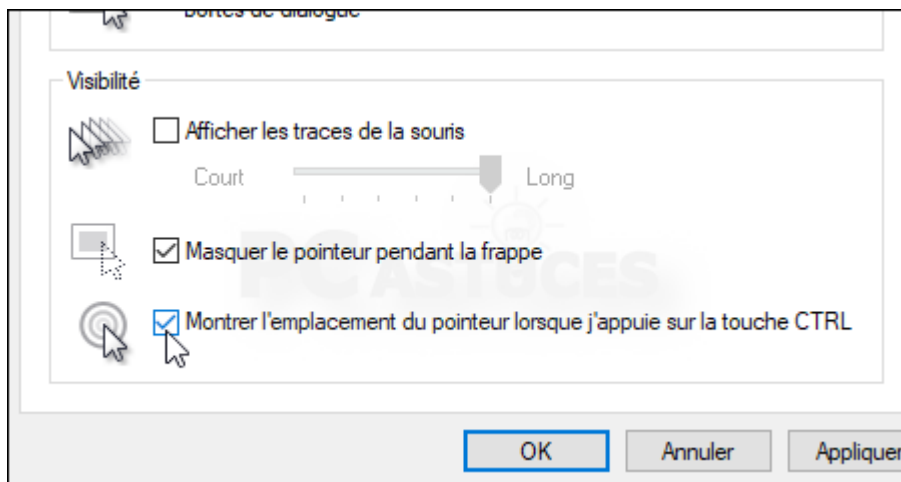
boîtes de dialogue

Visibilité

Afficher les traces de la souris

Court

Long

Masquer le pointeur pendant la frappe

Montrer l'emplacement du pointeur lorsque j'appuie sur la touche CTRL

PC ASTUCES

OK

Annuler

Appliquer